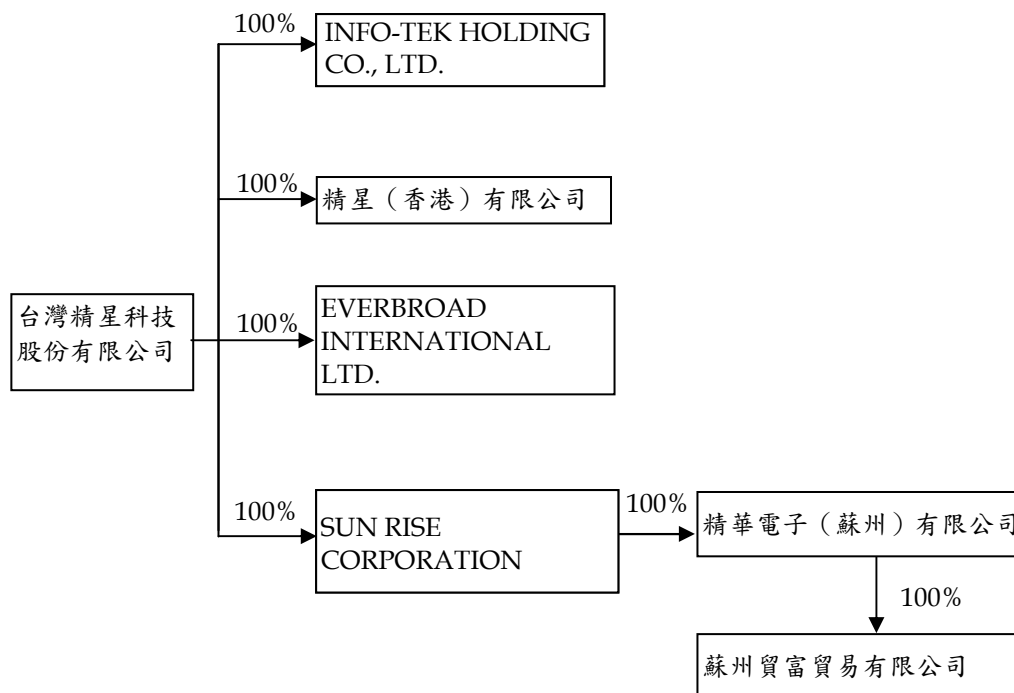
台灣精星科技股份有限公司

100%
INFO-TEK HOLDING CO., LTD.

100%
精星（香港）有限公司

100%
EVERBROAD INTERNATIONAL LTD.

100%
SUN RISE CORPORATION

100%
精華電子（蘇州）有限公司

100%
蘇州貿富貿易有限公司